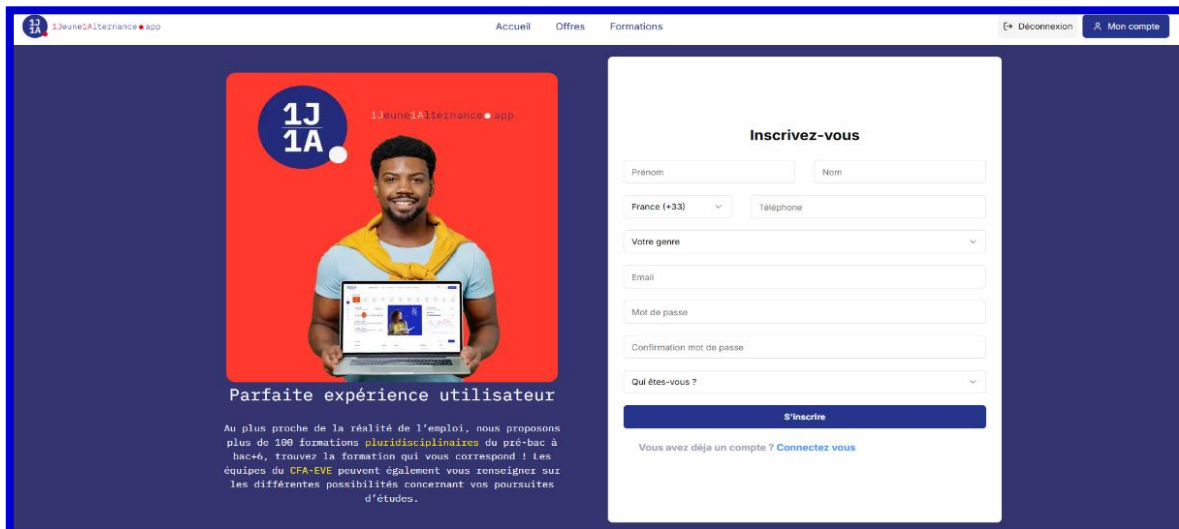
1J 1A 1Jeune1Alternance.app

Accueil Offres Formations

Déconnexion Mon compte

1J 1A 1Jeune1Alternance.app

Parfaite expérience utilisateur

Au plus proche de la réalité de l'emploi, nous proposons plus de 100 formations pluridisciplinaires du pré-bac à bac+6, trouvez la formation qui vous correspond ! Les équipes du CFA-EVE peuvent également vous renseigner sur les différentes possibilités concernant vos poursuites d'études.

Inscrivez-vous

Prénom

Nom

France (+33)

Téléphone

Votre genre

Email

Mot de passe

Confirmation mot de passe

Qui êtes-vous ?

S'inscrire

Vous avez déja un compte ? Connectez vous